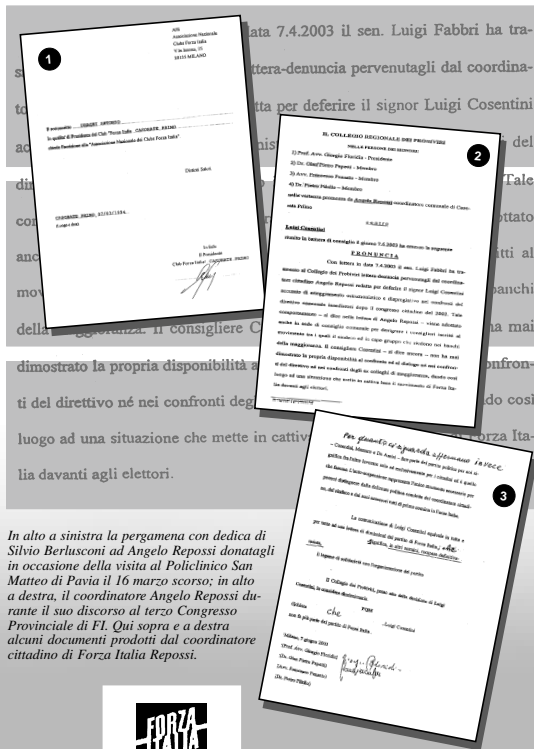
1

Alla
Associazione Nazionale
Club Forza Italia
Via Senato, 15
20121 MILANO

Il sottoscritto ... REPOSSI ANGELO
in qualità di Presidente del Club "Forza Italia - CASORATE PRIMO"
chiede l'iscrizione alla "Associazione Nazionale dei Club Forza Italia"

Distinti Saluti

CASORATE PRIMO, 22/03/1994
(Luogo e data)

In fede
Il Presidente
Club Forza Italia - CASORATE PRIMO

...ata 7.4.2003 il sen. Luigi Fabbri ha tra-
s... ...ttera-denuncia pervenutagli dal coordina-
to... ...tta per deferire il signor Luigi Cosentini
ac... ...nis... ...del
di... ...Tale
co... ...ottato
an... ...tti al
mo... ...banchi
della maggioranza. Il consigliere C... ...ha mai
dimostrato la propria disponibilità a... ...confron-
ti del direttivo né nei confronti deg... ...do così
luogo ad una situazione che mette in cattiv... ...Forza Ita-
lia davanti agli elettori.

2

IL COLLEGIO REGIONALE DEI PROBIVIRI
NELLE PERSONE DEI SIGNORI:
1) Prof. Avv. Giorgio Floridia - Presidente
2) On. Gianf'Pietro Papetti - Membro
3) Avv. Francesco Panatta - Membro
4) Dr. Pietro Pikulia - Membro
nella vertenza promossa da Angelo Repossi coordinatore comunale di Casorate Primo
contro
Luigi Cosentini
riunito in funzione di consiglio il giorno 7.6.2003 ha emesso la seguente
PRONUNCIA
Con lettera in data 7.4.2003 il sen. Luigi Fabbri ha trasmesso al Collegio dei Probiviri lettera-denuncia pervenutagli dal coordinatore cittadino Angelo Repossi rivolta per deferire il signor Luigi Cosentini accusato di atteggiamento ostruzionistico e dispregiativo nei confronti del direttivo comunale ... dopo il congresso cittadino del 2002. Tale comportamento ... il giorno nella lettera di Angelo Repossi ... anche in sede di consiglio comunale per designare i consiglieri ... ai banchi della maggioranza. Il consigliere Cosentini ... non ha mai dimostrato la propria disponibilità ... nei confronti del direttivo né nei confronti degli ... dando così luogo ad una situazione che mette in cattiva luce il movimento di Forza Italia davanti agli elettori.

3

Per quanto ci è pervenuto sopra, affermiamo invece
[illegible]
La comunicazione di Luigi Cosentini ...
Il Collegio dei Probiviri, ...
Cosentini, la ...
delibera che
dal partito di Forza Italia. ... Luigi Cosentini
Milano, 7 giugno 2003
(Prof. Avv. Giorgio Floridia)
(On. Gian Pietro Papetti)
(Avv. Francesco Panatta)
(Dr. Pietro Pikulia)

In alto a sinistra la pergamena con dedica di Silvio Berlusconi ad Angelo Repossi donatagli in occasione della visita al Policlinico San Matteo di Pavia il 16 marzo scorso; in alto a destra, il coordinatore Angelo Repossi durante il suo discorso al terzo Congresso Provinciale di FI. Qui sopra e a destra alcuni documenti prodotti dal coordinatore cittadino di Forza Italia Repossi.

FORZA ITALIA